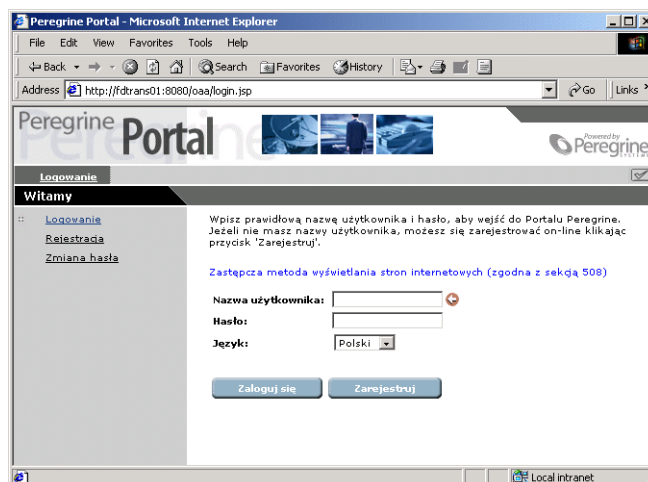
Peregrine Portal - Microsoft Internet Explorer

File Edit View Favorites Tools Help

Back Search Favorites History

Address http://fdtrans01:8080/oaa/login.jsp Go Links

Peregrine Portal

Powered by Peregrine

Logowanie

Witamy

Logowanie
Rejestracja
Zmiana hasła

Wpisz prawidłową nazwę użytkownika i hasło, aby wejść do Portalu Peregrine. Jeżeli nie masz nazwy użytkownika, możesz się zarejestrować on-line klikając przycisk 'Zarejestruj'.

Zastępcza metoda wyświetlania stron internetowych (zgodna z sekcją 508)

Nazwa użytkownika:

Hasło:

Język: Polski

Zaloguj się Zarejestruj

Local intranet